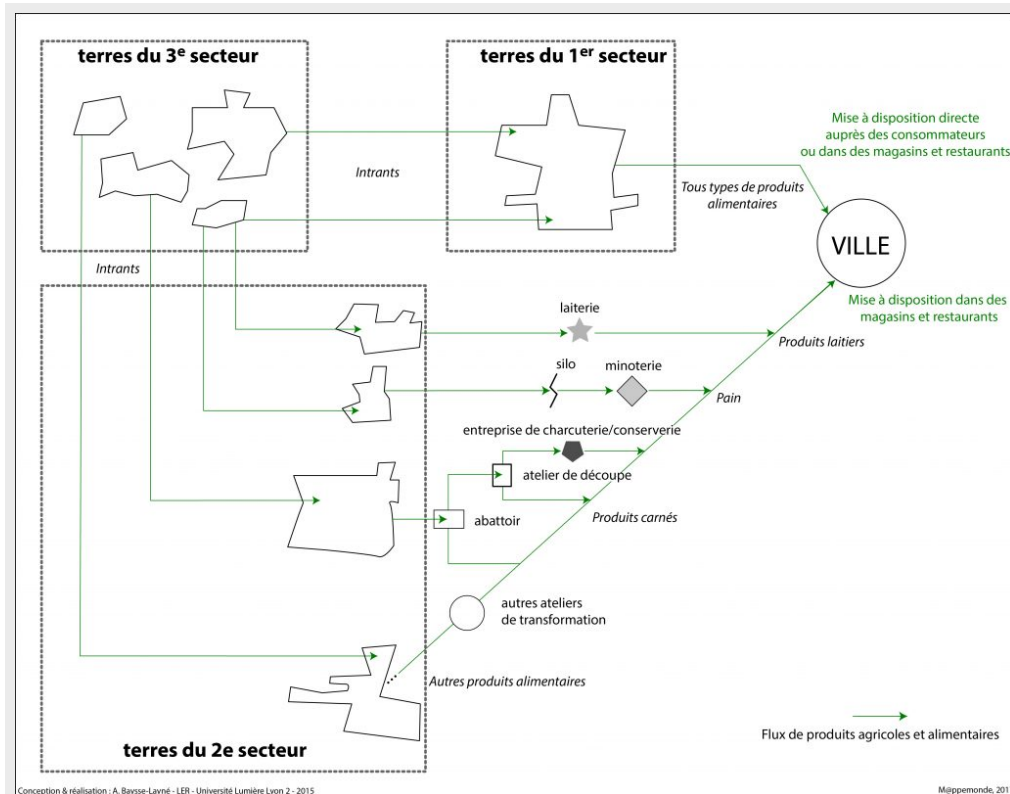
terres du 3$^{e}$ secteur

terres du 1$^{er}$ secteur

Mise à disposition directe auprès des consommateurs ou dans des magasins et restaurants

Intrants

Tous types de produits alimentaires

VILLE

Intrants

Mise à disposition dans des magasins et restaurants

laiterie

Produits laitiers

silo

minoterie

Pain

entreprise de charcuterie/conserverie

atelier de découpe

abattoir

Produits carnés

autres ateliers de transformation

Autres produits alimentaires

terres du 2e secteur

Flux de produits agricoles et alimentaires

Conception & réalisation : A. Baysse-Layné - LER - Université Lumière Lyon 2 - 2015

M@ppemonde, 201